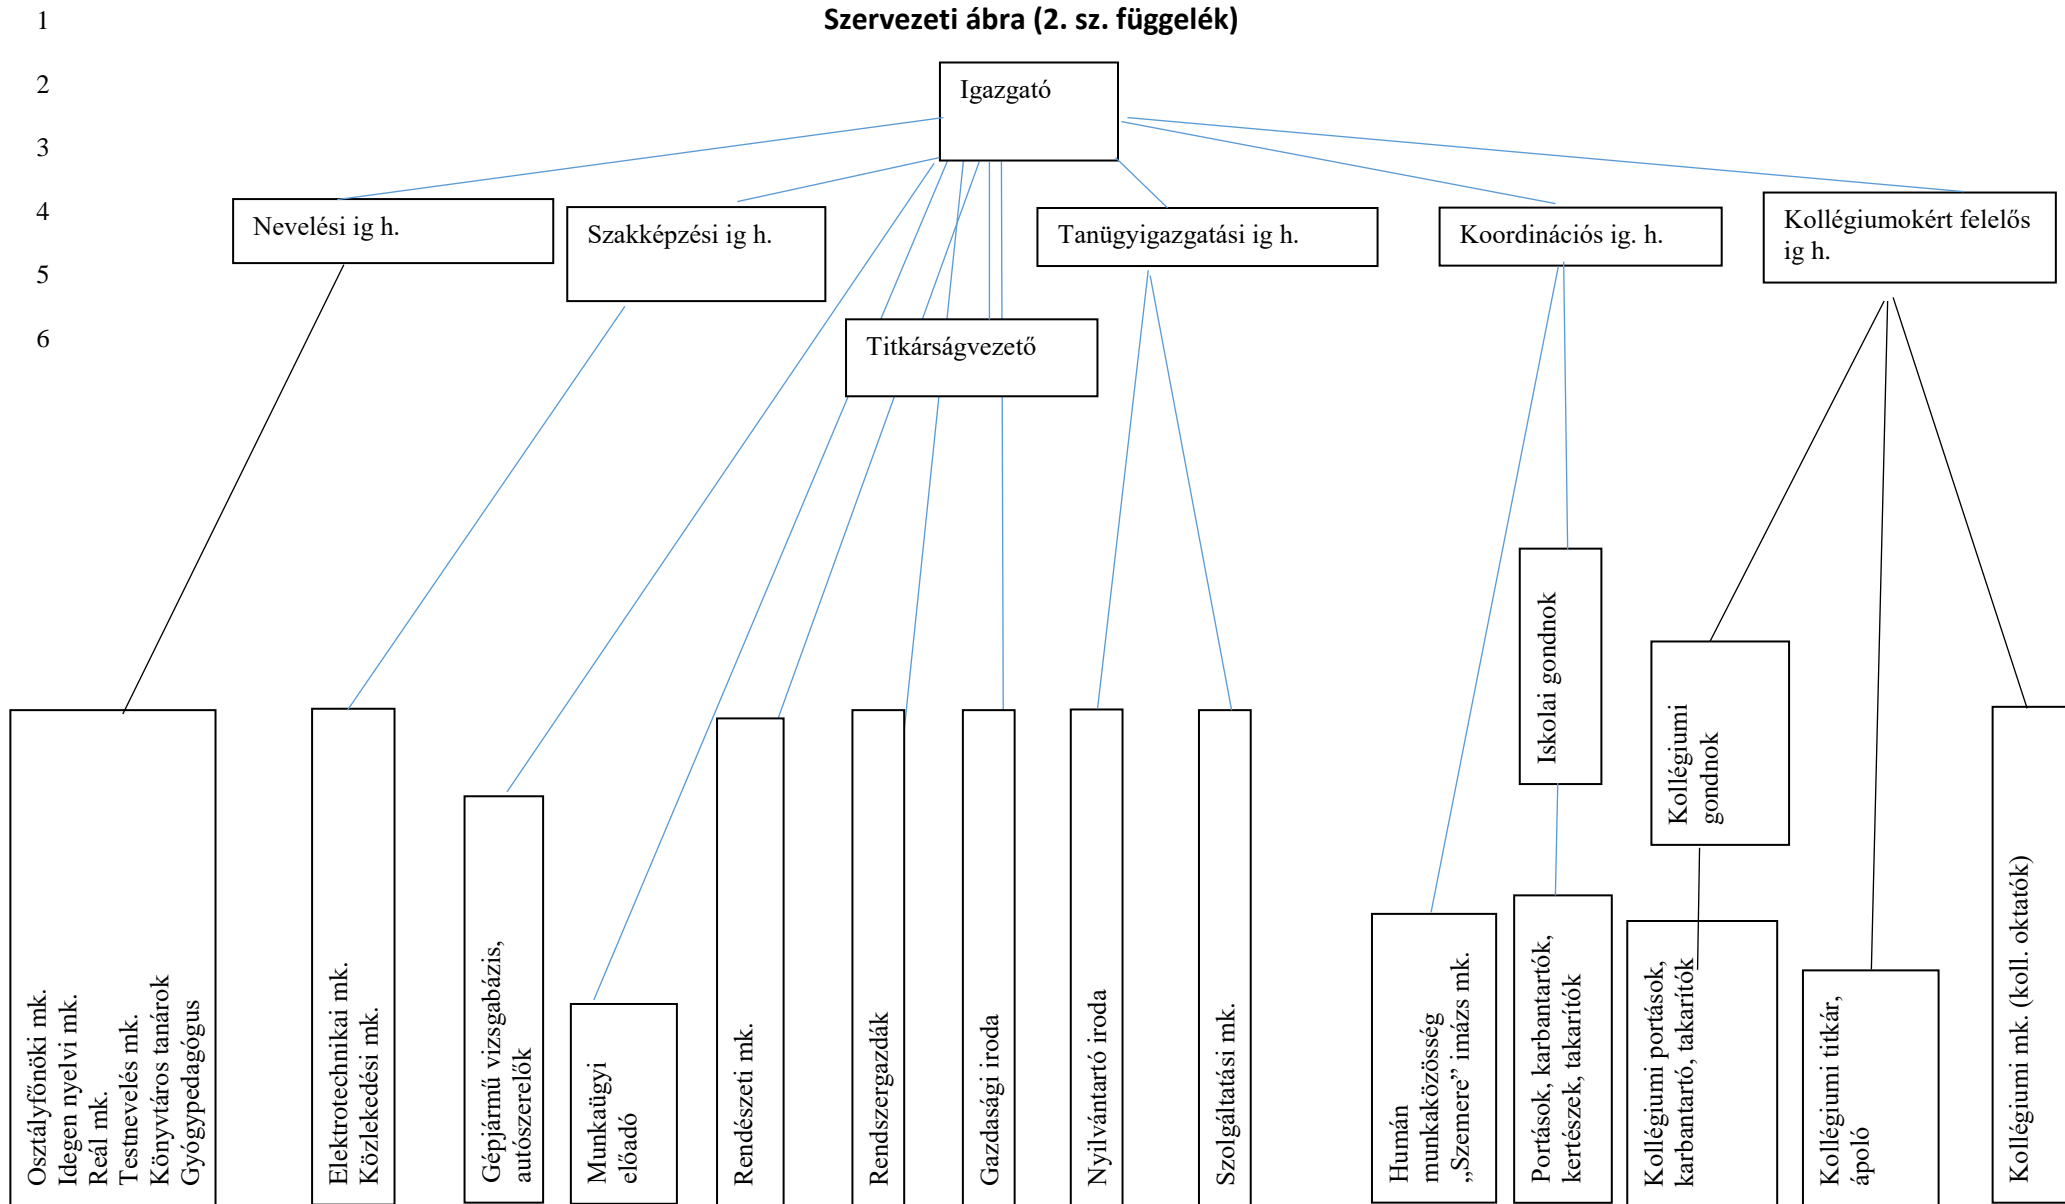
1
2
3
4
5
6

Szervezeti ábra (2. sz. függelék)

Igazgató

Nevelési ig h.

Szakképzési ig h.

Tanügyigazgatási ig h.

Koordinációs ig. h.

Kollégiumokért felelős ig h.

Titkárságvezető

Iskolai gondnok

Kollégiumi gondnok

Osztályfőnöki mk.
Idegen nyelvi mk.
Reál mk.
Testnevelés mk.
Könyvtáros tanárok
Gyógypedagógus

Elektrotechnikai mk.
Közlekedési mk.

Gépjármű vizsgabázis, autószerelők

Munkaügyi előadó

Rendészeti mk.

Rendszergazdák

Gazdasági iroda

Nyilvántartó iroda

Szolgáltatási mk.

Humán munkaközösség „Szemere" imázs mk.

Portások, karbantartók, kertészek, takarítók

Kollégiumi portások, karbantartó, takarítók

Kollégiumi titkár, ápoló

Kollégiumi mk. (koll. oktatók)